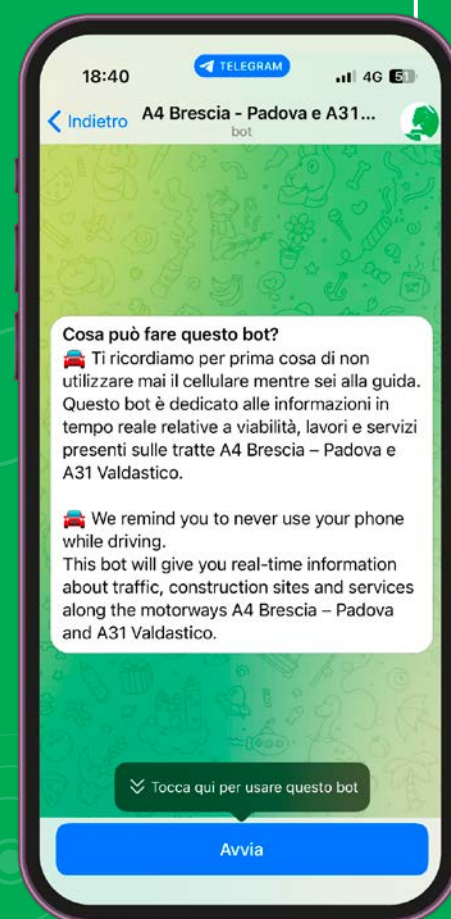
18:40
TELEGRAM
4G 5

< Indietro
A4 Brescia - Padova e A31...
bot

Cosa può fare questo bot?
🚘 Ti ricordiamo per prima cosa di non utilizzare mai il cellulare mentre sei alla guida. Questo bot è dedicato alle informazioni in tempo reale relative a viabilità, lavori e servizi presenti sulle tratte A4 Brescia – Padova e A31 Valdastico.

🚘 We remind you to never use your phone while driving.
This bot will give you real-time information about traffic, construction sites and services along the motorways A4 Brescia – Padova and A31 Valdastico.

Tocca qui per usare questo bot

Avvia